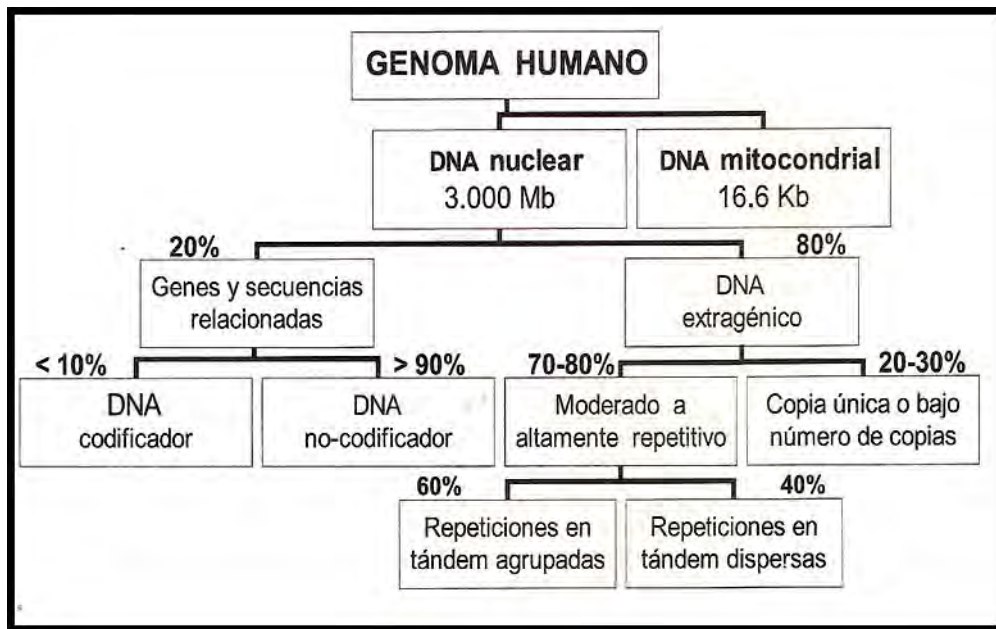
GENOMA HUMANO

DNA nuclear
3.000 Mb

DNA mitocondrial
16.6 Kb

20%

Genes y secuencias relacionadas

80%

DNA extragénico

< 10%

DNA codificador

> 90%

DNA no-codificador

70-80%

Moderado a altamente repetitivo

20-30%

Copia única o bajo número de copias

60%

Repeticiones en tándem agrupadas

40%

Repeticiones en tándem dispersas